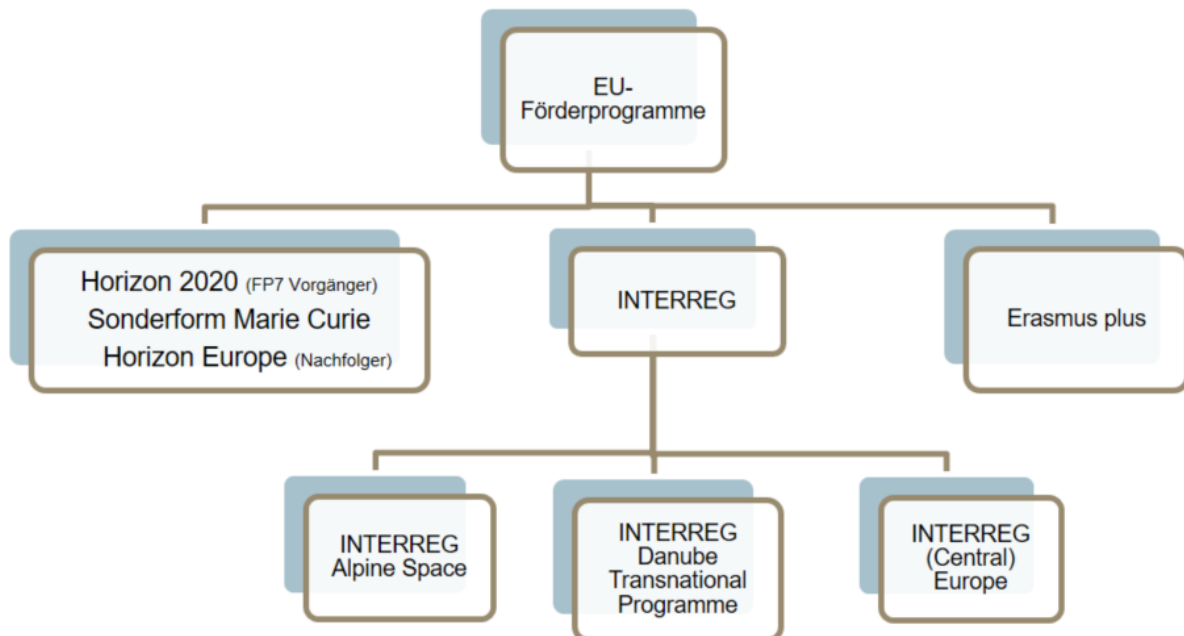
EU-Förderprogramme

Horizon 2020 (FP7 Vorgänger)
Sonderform Marie Curie
Horizon Europe (Nachfolger)

INTERREG

Erasmus plus

INTERREG Alpine Space

INTERREG Danube Transnational Programme

INTERREG (Central) Europe